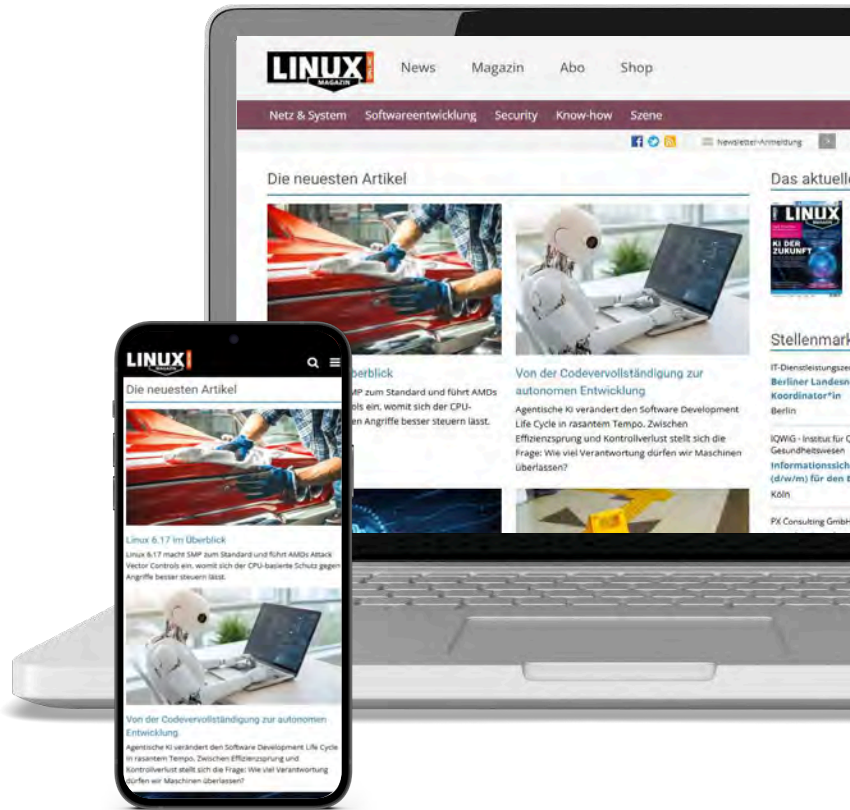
LINUX MAGAZIN

News Magazin Abo Shop

Netz & System Softwareentwicklung Security Know-how Szene

Newsletter-Anmeldung

Die neuesten Artikel

Das aktuell

LINUX MAGAZIN KI DER ZUKUNFT

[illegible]berblick

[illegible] SMP zum Standard und führt AMDs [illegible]ols ein, womit sich der CPU-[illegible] Angriffe besser steuern lässt.

Von der Codevervollständigung zur autonomen Entwicklung

Agentische KI verändert den Software Development Life Cycle in rasantem Tempo. Zwischen Effizienzsprung und Kontrollverlust stellt sich die Frage: Wie viel Verantwortung dürfen wir Maschinen überlassen?

Stellenmar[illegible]

IT-Dienstleistungsze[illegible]
Berliner Landes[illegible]
Koordinator*in
Berlin

IQWiG - Institut für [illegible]
Gesundheitswesen
Informationssich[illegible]
(d/w/m) für den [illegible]
Köln

PX Consulting GmbH

LINUX MAGAZIN

Die neuesten Artikel

Linux 6.17 im Überblick

Linux 6.17 macht SMP zum Standard und führt AMDs Attack Vector Controls ein, womit sich der CPU-basierte Schutz gegen Angriffe besser steuern lässt.

Von der Codevervollständigung zur autonomen Entwicklung

Agentische KI verändert den Software Development Life Cycle in rasantem Tempo. Zwischen Effizienzsprung und Kontrollverlust stellt sich die Frage: Wie viel Verantwortung dürfen wir Maschinen überlassen?